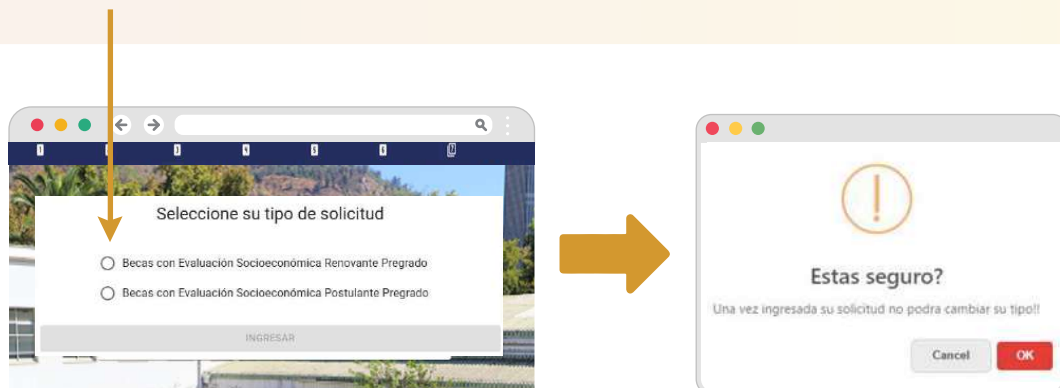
Seleccione su tipo de solicitud

Becas con Evaluación Socioeconómica Renovante Pregrado

Becas con Evaluación Socioeconómica Postulante Pregrado

INGRESAR

!

Estas seguro?

Una vez ingresada su solicitud no podra cambiar su tipo!!

Cancel

OK